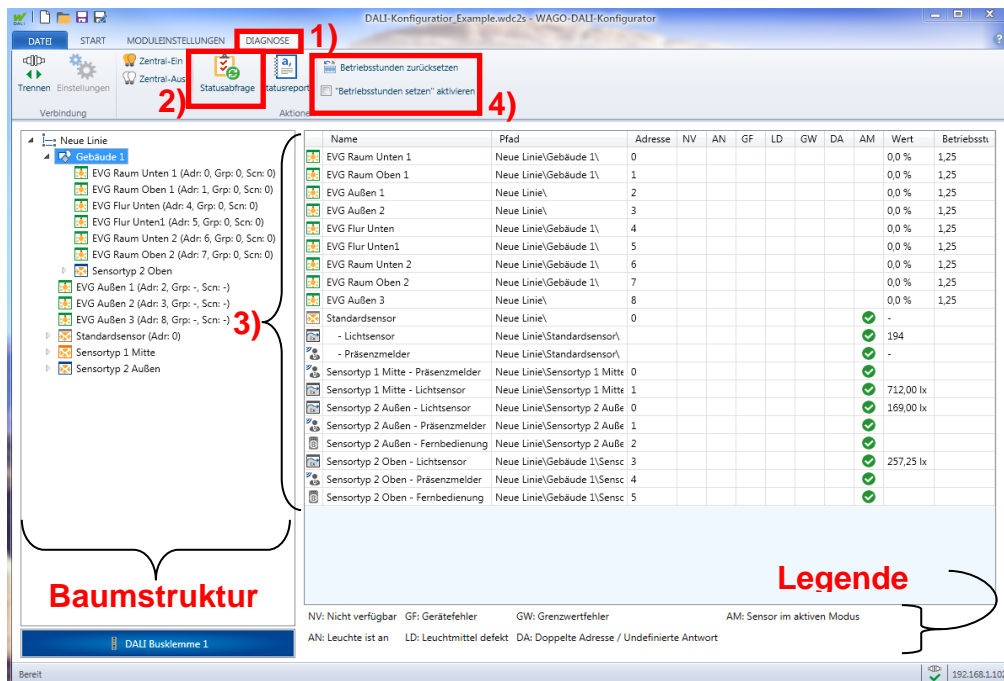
DALI-Konfigurator_Example.wdc2s - WAGO-DALI-Konfigurator

DATEI START MODULEINSTELLUNGEN DIAGNOSE 1)

Trennen Einstellungen
Verbindung

Zentral-Ein
Zentral-Aus

Statusabfrage 2)

Statusreport
Aktione

Betriebsstunden zurücksetzen
"Betriebsstunden setzen" aktivieren 4)

Neue Linie
Gebäude 1
EVG Raum Unten 1 (Adr: 0, Grp: 0, Scn: 0)
EVG Raum Oben 1 (Adr: 1, Grp: 0, Scn: 0)
EVG Flur Unten (Adr: 4, Grp: 0, Scn: 0)
EVG Flur Unten1 (Adr: 5, Grp: 0, Scn: 0)
EVG Raum Unten 2 (Adr: 6, Grp: 0, Scn: 0)
EVG Raum Oben 2 (Adr: 7, Grp: 0, Scn: 0)
Sensortyp 2 Oben
EVG Außen 1 (Adr: 2, Grp: -, Scn: -)
EVG Außen 2 (Adr: 3, Grp: -, Scn: -)
EVG Außen 3 (Adr: 8, Grp: -, Scn: -)
Standardsensor (Adr: 0)
Sensortyp 1 Mitte
Sensortyp 2 Außen

3)

| Name | Pfad | Adresse | NV | AN | GF | LD | GW | DA | AM | Wert | Betriebsstu |
|---|---|---|---|---|---|---|---|---|---|---|---|
| EVG Raum Unten 1 | Neue Linie\Gebäude 1\ | 0 | | | | | | | | 0,0 % | 1,25 |
| EVG Raum Oben 1 | Neue Linie\Gebäude 1\ | 1 | | | | | | | | 0,0 % | 1,25 |
| EVG Außen 1 | Neue Linie\ | 2 | | | | | | | | 0,0 % | 1,25 |
| EVG Außen 2 | Neue Linie\ | 3 | | | | | | | | 0,0 % | 1,25 |
| EVG Flur Unten | Neue Linie\Gebäude 1\ | 4 | | | | | | | | 0,0 % | 1,25 |
| EVG Flur Unten1 | Neue Linie\Gebäude 1\ | 5 | | | | | | | | 0,0 % | 1,25 |
| EVG Raum Unten 2 | Neue Linie\Gebäude 1\ | 6 | | | | | | | | 0,0 % | 1,25 |
| EVG Raum Oben 2 | Neue Linie\Gebäude 1\ | 7 | | | | | | | | 0,0 % | 1,25 |
| EVG Außen 3 | Neue Linie\ | 8 | | | | | | | | 0,0 % | 1,25 |
| Standardsensor | Neue Linie\ | 0 | | | | | | | ✓ | - | |
| - Lichtsensor | Neue Linie\Standardsensor\ | | | | | | | | ✓ | 194 | |
| - Präsenzmelder | Neue Linie\Standardsensor\ | | | | | | | | ✓ | - | |
| Sensortyp 1 Mitte - Präsenzmelder | Neue Linie\Sensortyp 1 Mitte | 0 | | | | | | | ✓ | | |
| Sensortyp 1 Mitte - Lichtsensor | Neue Linie\Sensortyp 1 Mitte | 1 | | | | | | | ✓ | 712,00 lx | |
| Sensortyp 2 Außen - Lichtsensor | Neue Linie\Sensortyp 2 Auße | 0 | | | | | | | ✓ | 169,00 lx | |
| Sensortyp 2 Außen - Präsenzmelder | Neue Linie\Sensortyp 2 Auße | 1 | | | | | | | ✓ | | |
| Sensortyp 2 Außen - Fernbedienung | Neue Linie\Sensortyp 2 Auße | 2 | | | | | | | ✓ | | |
| Sensortyp 2 Oben - Lichtsensor | Neue Linie\Gebäude 1\Sensc | 3 | | | | | | | ✓ | 257,25 lx | |
| Sensortyp 2 Oben - Präsenzmelder | Neue Linie\Gebäude 1\Sensc | 4 | | | | | | | ✓ | | |
| Sensortyp 2 Oben - Fernbedienung | Neue Linie\Gebäude 1\Sensc | 5 | | | | | | | ✓ | | |

Baumstruktur

Legende

NV: Nicht verfügbar GF: Gerätefehler GW: Grenzwertfehler AM: Sensor im aktiven Modus
AN: Leuchte ist an LD: Leuchtmittel defekt DA: Doppelte Adresse / Undefinierte Antwort

DALI Busklemme 1

Bereit 192.168.1.10